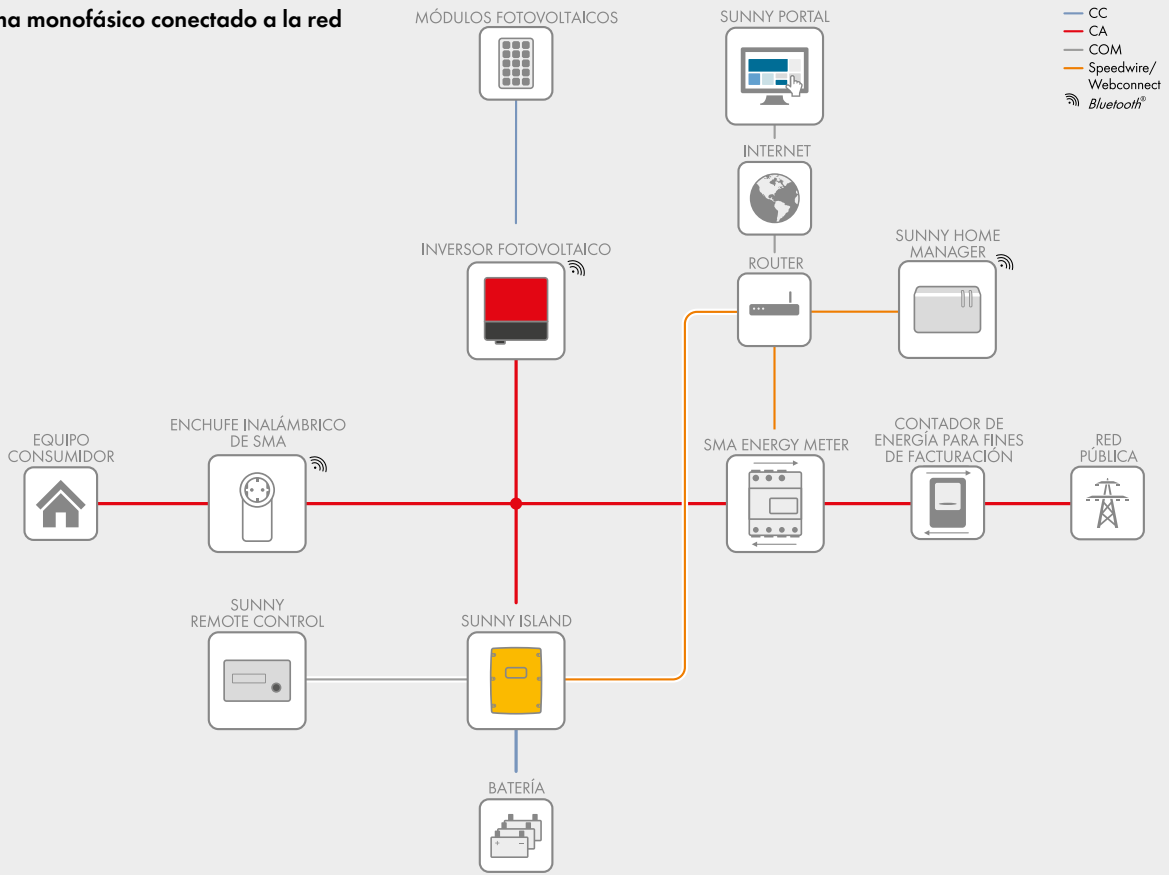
na monofásico conectado a la red

MÓDULOS FOTOVOLTAICOS

SUNNY PORTAL

CC
CA
COM
Speedwire/ Webconnect
Bluetooth®

INTERNET

INVERSOR FOTOVOLTAICO

ROUTER

SUNNY HOME MANAGER

EQUIPO CONSUMIDOR

ENCHUFE INALÁMBRICO DE SMA

SMA ENERGY METER

CONTADOR DE ENERGÍA PARA FINES DE FACTURACIÓN

RED PÚBLICA

SUNNY REMOTE CONTROL

SUNNY ISLAND

BATERÍA